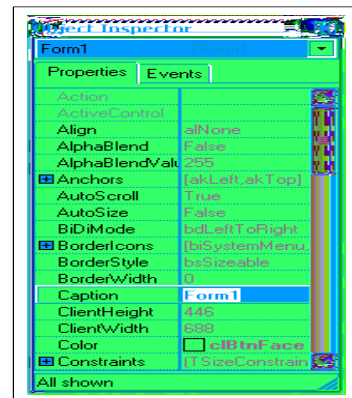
Object Inspector

Form1 TForm1

Properties | Events

| | |
|---|---|
| Action | |
| ActiveControl | |
| Align | alNone |
| AlphaBlend | False |
| AlphaBlendValu | 255 |
| ⊞ Anchors | [akLeft,akTop] |
| AutoScroll | True |
| AutoSize | False |
| BiDiMode | bdLeftToRight |
| ⊞ BorderIcons | [biSystemMenu, |
| BorderStyle | bsSizeable |
| BorderWidth | 0 |
| Caption | Form1 |
| ClientHeight | 446 |
| ClientWidth | 688 |
| Color | clBtnFace |
| ⊞ Constraints | (TSizeConstrain |

All shown